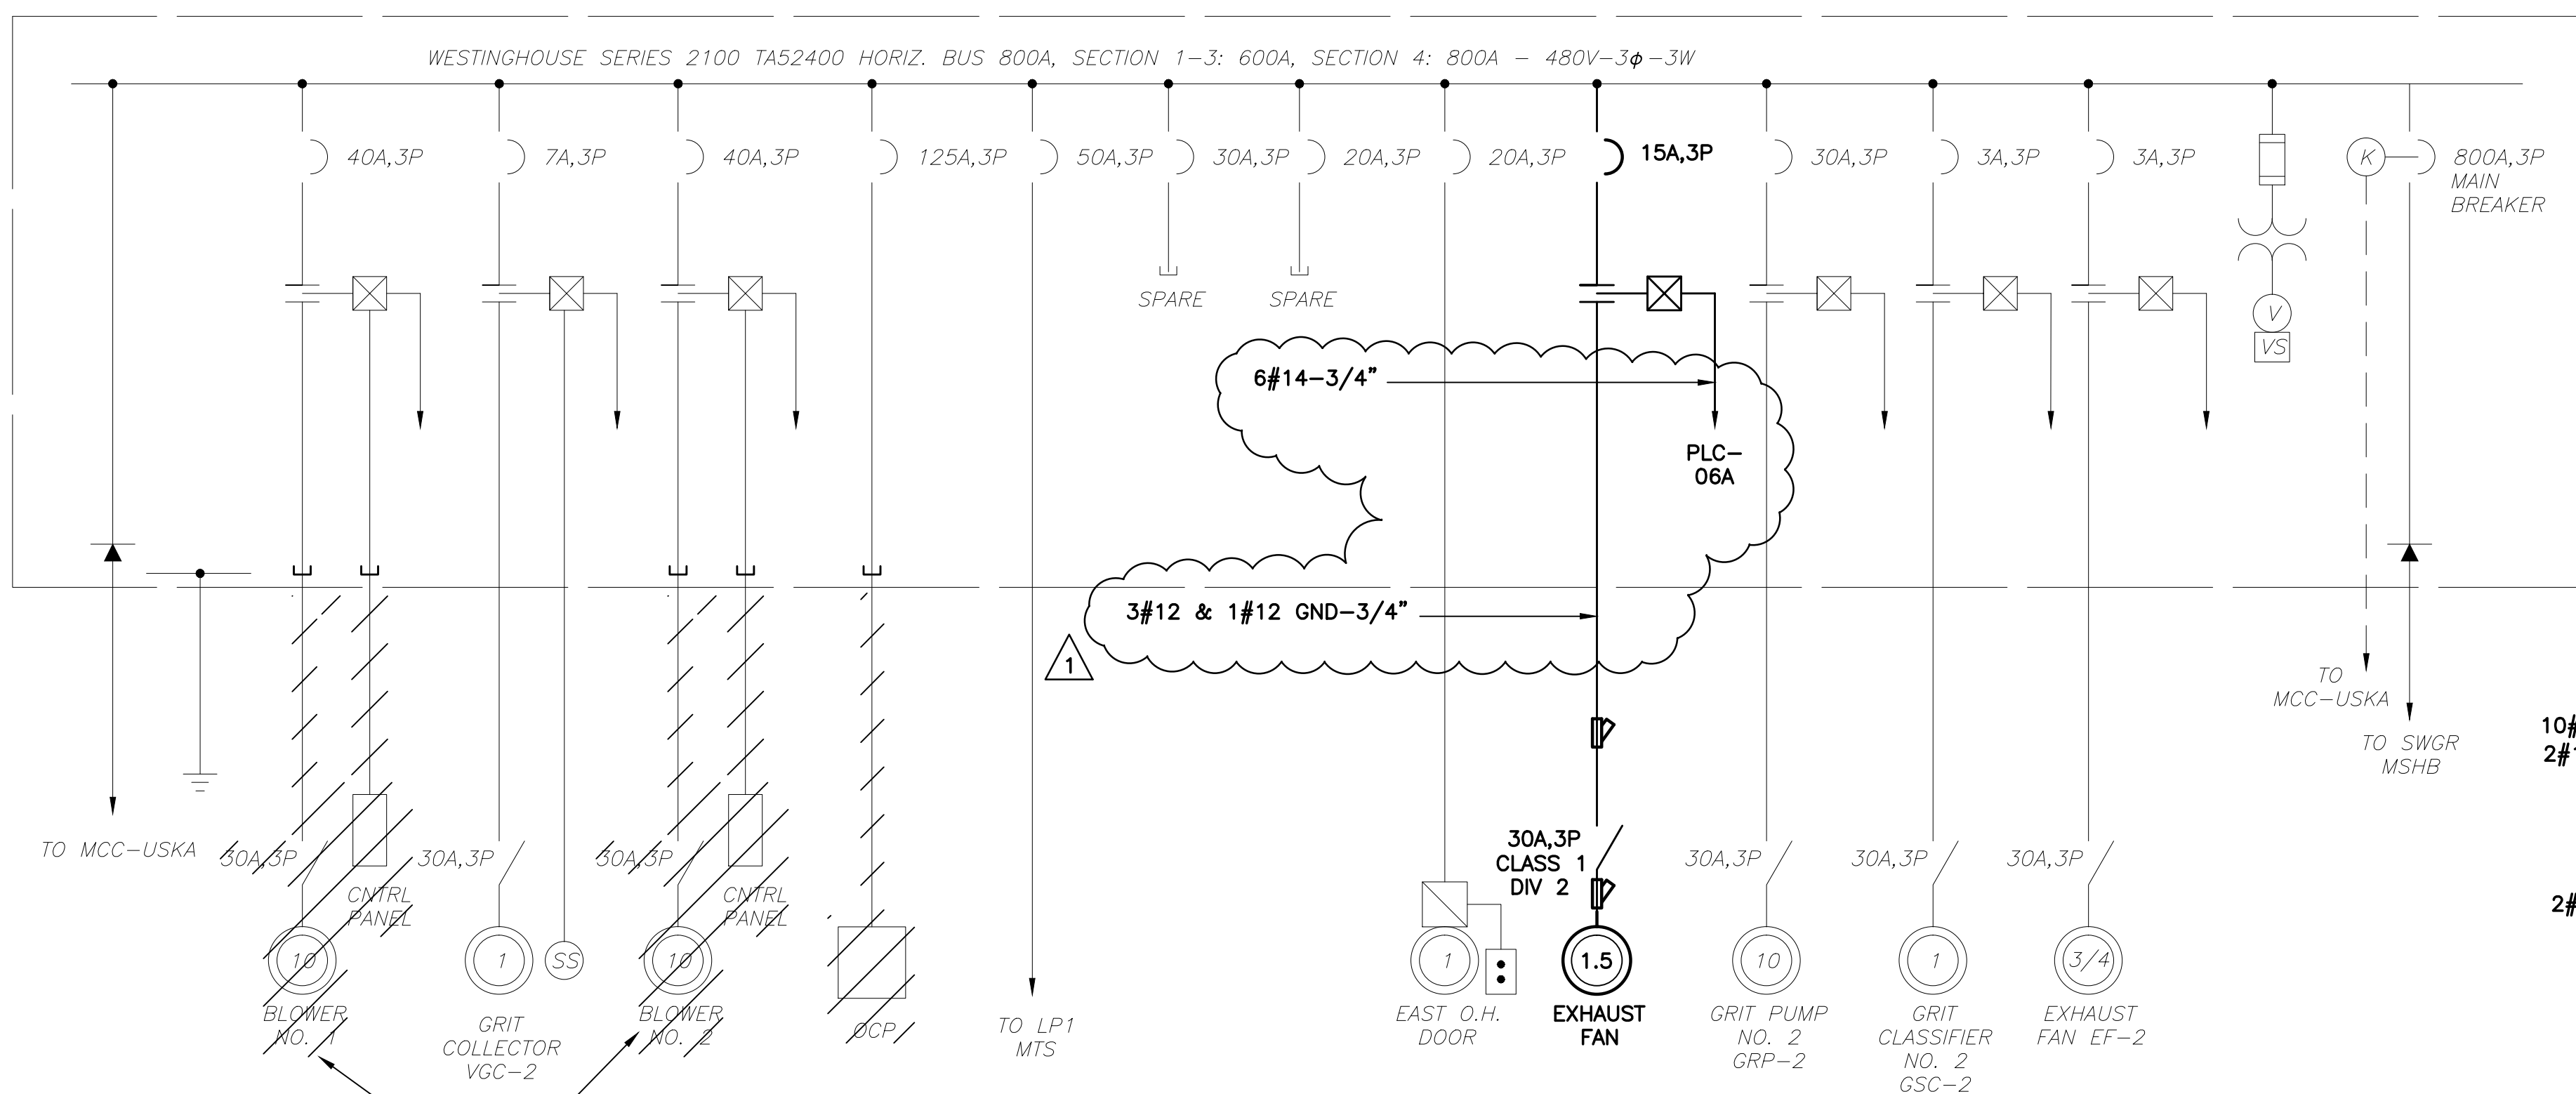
WESTINGHOUSE SERIES 2100 TA52400 HORIZ. BUS 800A, SECTION 1–3: 600A, SECTION 4: 800A – 480V–3φ–3W

40A,3P
7A,3P
40A,3P
125A,3P
50A,3P
30A,3P
20A,3P
20A,3P
15A,3P
30A,3P
3A,3P
3A,3P
K
800A,3P MAIN BREAKER

SPARE
SPARE

V
VS

6#14–3/4"
PLC–06A
3#12 & 1#12 GND–3/4"
1

TO MCC–USKA
TO SWGR MSHB
10#
2#
2#

TO MCC–USKA
30A,3P
CNTRL PANEL
30A,3P
30A,3P
CNTRL PANEL
30A,3P CLASS 1 DIV 2
30A,3P
30A,3P
30A,3P

10
BLOWER NO. 1
1
GRIT COLLECTOR VGC–2
SS
10
BLOWER NO. 2
OCP
TO LP1 MTS
1
EAST O.H. DOOR
1.5
EXHAUST FAN
10
GRIT PUMP NO. 2 GRP–2
1
GRIT CLASSIFIER NO. 2 GSC–2
3/4
EXHAUST FAN EF–2